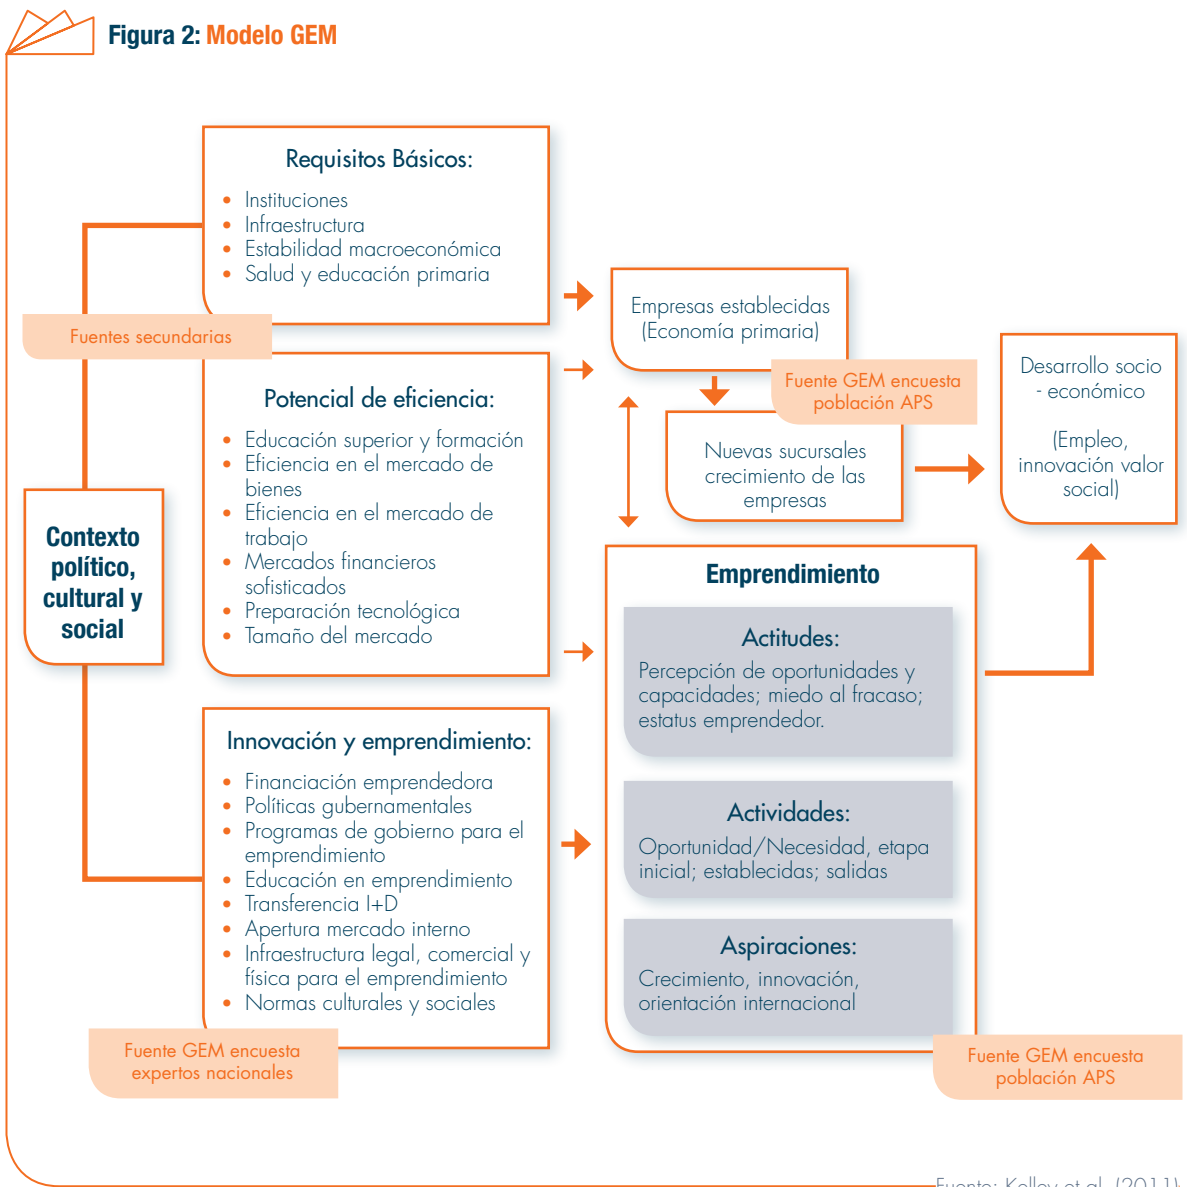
Figura 2: Modelo GEM

Requisitos Básicos:

- Instituciones
- Infraestructura
- Estabilidad macroeconómica
- Salud y educación primaria

Fuentes secundarias

Potencial de eficiencia:

- Educación superior y formación
- Eficiencia en el mercado de bienes
- Eficiencia en el mercado de trabajo
- Mercados financieros sofisticados
- Preparación tecnológica
- Tamaño del mercado

Contexto político, cultural y social

Innovación y emprendimiento:

- Financiación emprendedora
- Políticas gubernamentales
- Programas de gobierno para el emprendimiento
- Educación en emprendimiento
- Transferencia I+D
- Apertura mercado interno
- Infraestructura legal, comercial y física para el emprendimiento
- Normas culturales y sociales

Fuente GEM encuesta expertos nacionales

Empresas establecidas (Economía primaria)

Fuente GEM encuesta población APS

Nuevas sucursales crecimiento de las empresas

Desarrollo socio - económico

(Empleo, innovación valor social)

Emprendimiento

Actitudes:
Percepción de oportunidades y capacidades; miedo al fracaso; estatus emprendedor.

Actividades:
Oportunidad/Necesidad, etapa inicial; establecidas; salidas

Aspiraciones:
Crecimiento, innovación, orientación internacional

Fuente GEM encuesta población APS

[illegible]